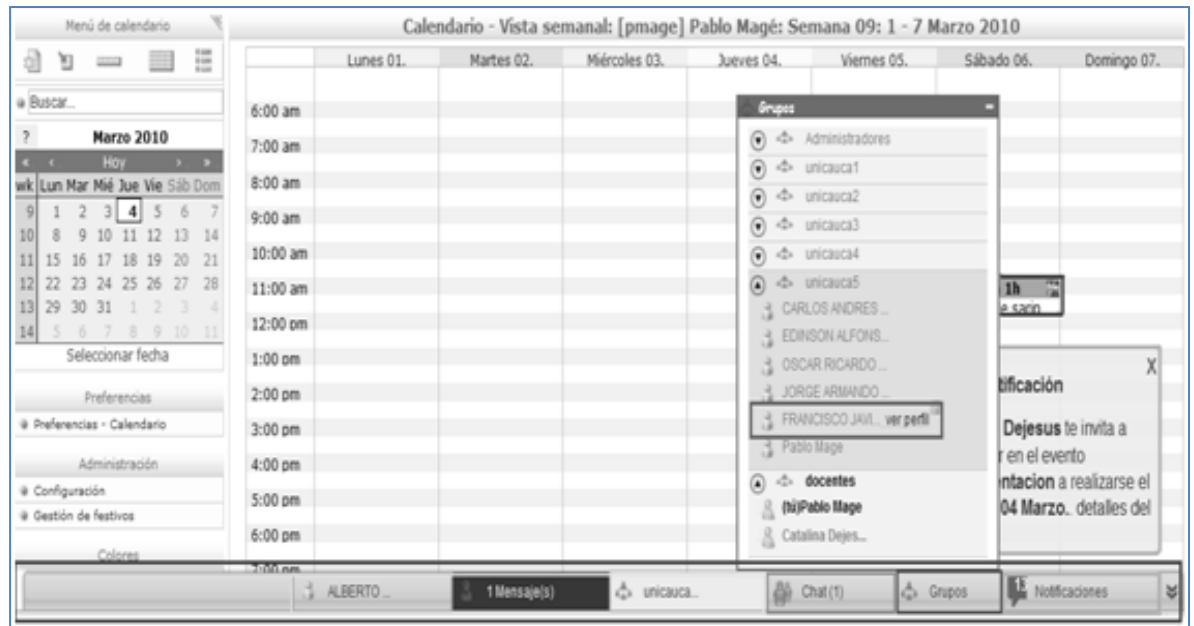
Menú de calendario

Buscar...

? Marzo 2010

« ‹ Hoy › »

| wk | Lun | Mar | Mié | Jue | Vie | Sáb | Dom |
|---|---|---|---|---|---|---|---|
| 9 | 1 | 2 | 3 | 4 | 5 | 6 | 7 |
| 10 | 8 | 9 | 10 | 11 | 12 | 13 | 14 |
| 11 | 15 | 16 | 17 | 18 | 19 | 20 | 21 |
| 12 | 22 | 23 | 24 | 25 | 26 | 27 | 28 |
| 13 | 29 | 30 | 31 | 1 | 2 | 3 | 4 |
| 14 | 5 | 6 | 7 | 8 | 9 | 10 | 11 |

Seleccionar fecha

Preferencias

Preferencias - Calendario

Administración

Configuración

Gestión de festivos

Colores

Calendario - Vista semanal: [pmage] Pablo Magé: Semana 09: 1 - 7 Marzo 2010

Lunes 01. Martes 02. Miércoles 03. Jueves 04. Viernes 05. Sábado 06. Domingo 07.

6:00 am
7:00 am
8:00 am
9:00 am
10:00 am
11:00 am
12:00 pm
1:00 pm
2:00 pm
3:00 pm
4:00 pm
5:00 pm
6:00 pm
7:00 pm

Grupos

Administradores
unicauca1
unicauca2
unicauca3
unicauca4
unicauca5
CARLOS ANDRES ...
EDINSON ALFONS...
OSCAR RICARDO ...
JORGE ARMANDO ...
FRANCISCO JAVI... ver perfil
Pablo Mage
docentes
(tú)Pablo Mage
Catalina Dejes...

1h
e sarin

X
tificación
Dejesus te invita a
r en el evento
ntacion a realizarse el
04 Marzo.. detalles del

ALBERTO ... 1 Mensaje(s) unicauca... Chat (1) Grupos Notificaciones